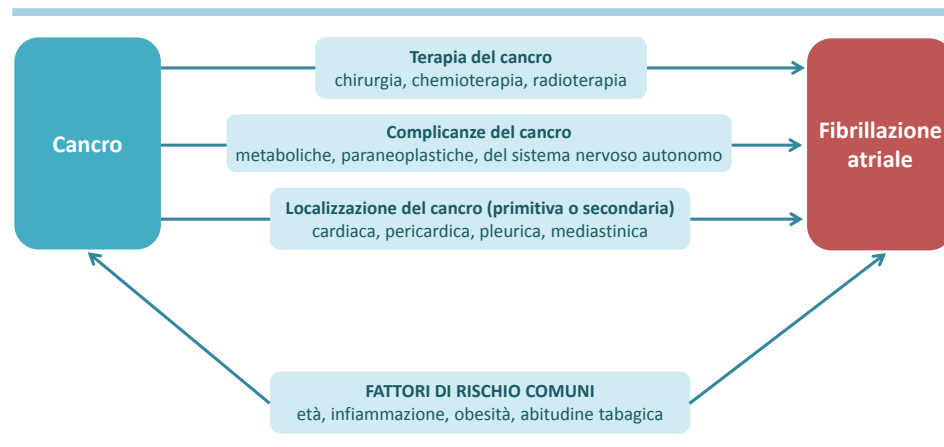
Cancro

Terapia del cancro
chirurgia, chemioterapia, radioterapia

Complicanze del cancro
metaboliche, paraneoplastiche, del sistema nervoso autonomo

Localizzazione del cancro (primitiva o secondaria)
cardiaca, pericardica, pleurica, mediastinica

Fibrillazione atriale

FATTORI DI RISCHIO COMUNI
età, infiammazione, obesità, abitudine tabagica